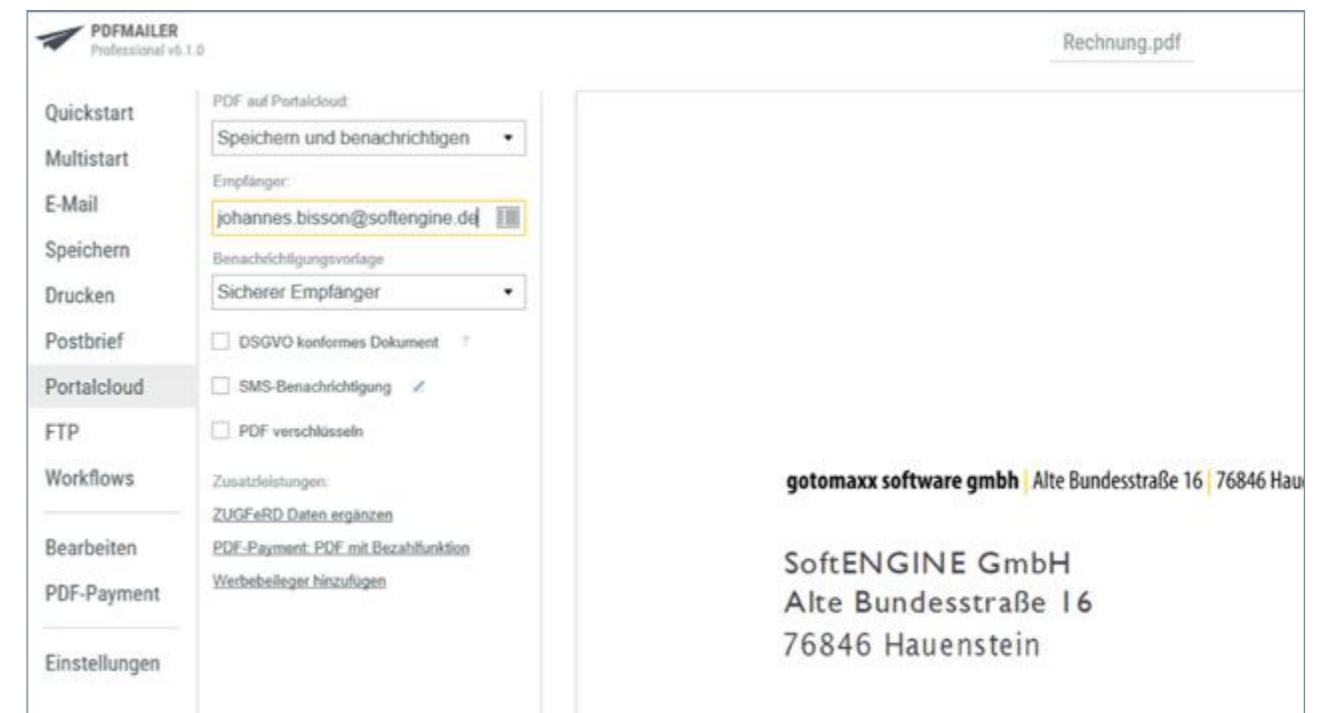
PDFMAILER
Professional v6.1.0

Rechnung.pdf

Quickstart
Multistart
E-Mail
Speichern
Drucken
Postbrief
Portalcloud
FTP
Workflows

Bearbeiten
PDF-Payment

Einstellungen

PDF auf Portalcloud:
Speichern und benachrichtigen

Empfänger:
johannes.bisson@softengine.de

Benachrichtigungsvorlage
Sicherer Empfänger

DSGVO konformes Dokument ?

SMS-Benachrichtigung

PDF verschlüsseln

Zusatzleistungen:
ZUGFeRD Daten ergänzen
PDF-Payment: PDF mit Bezahlfunktion
Werbebeileger hinzufügen

gotomaxx software gmbh | Alte Bundesstraße 16 | 76846 Hau

SoftENGINE GmbH
Alte Bundesstraße 16
76846 Hauenstein